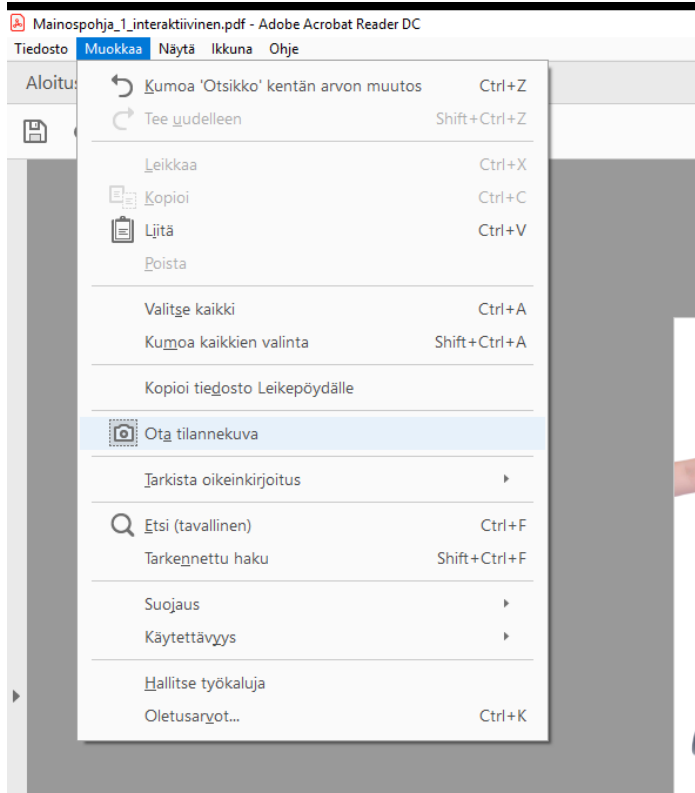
Mainospohja_1_interaktiivinen.pdf - Adobe Acrobat Reader DC
Tiedosto Muokkaa Näytä Ikkuna Ohje
Aloitus

Kumoa 'Otsikko' kentän arvon muutos Ctrl+Z
Tee uudelleen Shift+Ctrl+Z

Leikkaa Ctrl+X
Kopioi Ctrl+C
Liitä Ctrl+V
Poista

Valitse kaikki Ctrl+A
Kumoa kaikkien valinta Shift+Ctrl+A

Kopioi tiedosto Leikepöydälle

Ota tilannekuva

Tarkista oikeinkirjoitus

Etsi (tavallinen) Ctrl+F
Tarkennettu haku Shift+Ctrl+F

Suojaus
Käytettävyys

Hallitse työkaluja
Oletusarvot... Ctrl+K